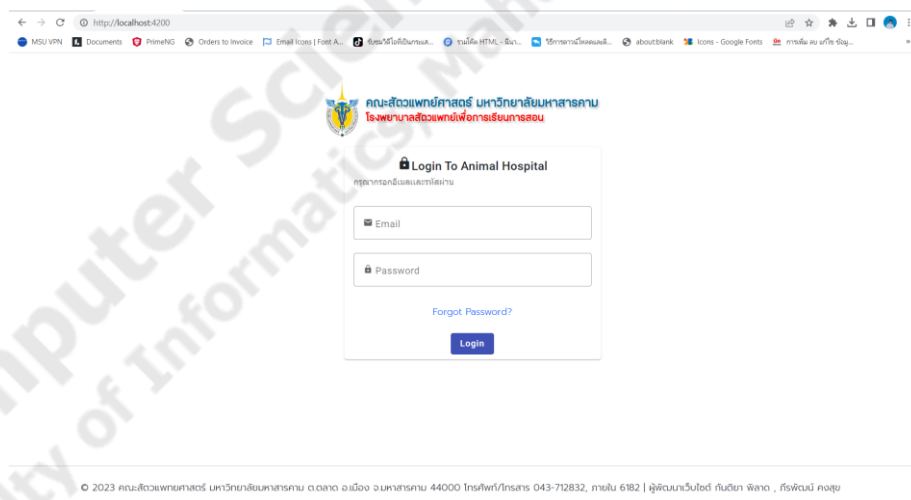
http://localhost:4200

MSU VPN Documents PrimeNG Orders to Invoice Email Icons | Font A... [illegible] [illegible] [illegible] about:blank Icons - Google Fonts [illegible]

คณะสัตวแพทยศาสตร์ มหาวิทยาลัยมหาสารคาม
โรงพยาบาลสัตวแพทย์เพื่อการเรียนการสอน

Login To Animal Hospital
กรุณากรอกอีเมลและรหัสผ่าน

Email

Password

Forgot Password?

Login

Computer Science, Faculty of Informatics, Mahasarakham

© 2023 คณะสัตวแพทยศาสตร์ มหาวิทยาลัยมหาสารคาม ต.ตลาด อ.เมือง จ.มหาสารคาม 44000 โทรศัพท์/โทรสาร 043-712832, ภายใน 6182 | ผู้พัฒนาเว็บไซต์ กันติยา พิลาด , กีรพัฒน์ คงสุข